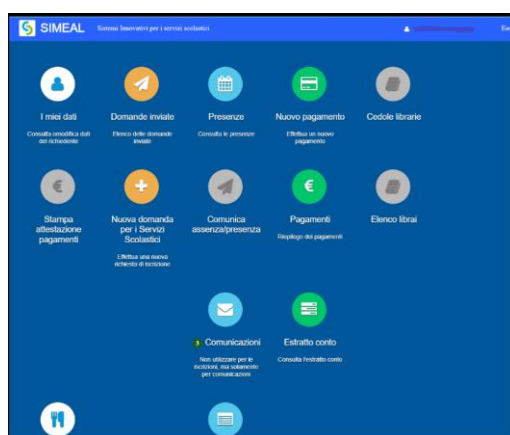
SIMEAL Sistemi Innovativi per i servizi scolastici

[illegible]

I miei dati
Consulta o modifica dati del richiedente

Domande inviate
Elenco delle domande inviate

Presenze
Consulta le presenze

Nuovo pagamento
Effettua un nuovo pagamento

Cedole librarie

Stampa attestazione pagamenti

Nuova domanda per i Servizi Scolastici
Effettua una nuova richiesta di iscrizione

Comunica assenza/presenza

Pagamenti
Riepilogo dei pagamenti

Elenco librai

3 Comunicazioni
Non utilizzare per le iscrizioni, ma solamente per comunicazioni

Estratto conto
Consulta l'estratto conto